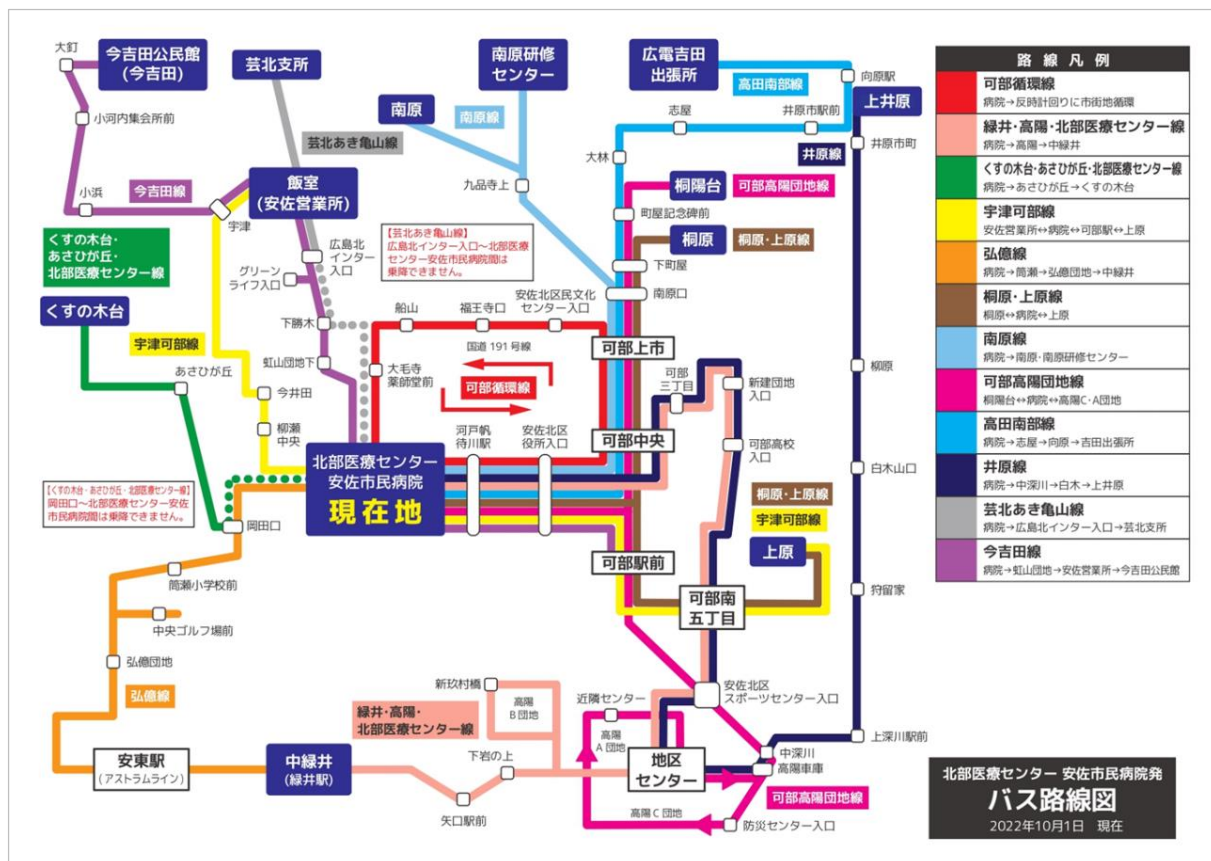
路線凡例

| 路線 | 経路 |
|---|---|
| 可部循環線 | 病院→反時計回りに市街地循環 |
| 緑井・高陽・北部医療センター線 | 病院→高陽→中緑井 |
| くすの木台・あさひが丘・北部医療センター線 | 病院→あさひが丘→くすの木台 |
| 宇津可部線 | 安佐営業所↔病院↔可部駅↔上原 |
| 弘億線 | 病院→筒瀬→弘億団地→中緑井 |
| 桐原・上原線 | 桐原↔病院↔上原 |
| 南原線 | 病院→南原・南原研修センター |
| 可部高陽団地線 | 桐陽台↔病院↔高陽C・A団地 |
| 高田南部線 | 病院→志屋→向原→吉田出張所 |
| 井原線 | 病院→中深川→白木→上井原 |
| 芸北あき亀山線 | 病院→広島北インター入口→芸北支所 |
| 今吉田線 | 病院→虹山団地→安佐営業所→今吉田公民館 |

今吉田公民館（今吉田）
大釘
小河内集会所前
小浜
今吉田線
芸北支所
芸北あき亀山線
飯室（安佐営業所）
宇津
南原研修センター
南原
南原線
九品寺上
広電吉田出張所
高田南部線
向原駅
志屋
井原市駅前
上井原
井原市町
井原線
大林
桐陽台
可部高陽団地線
町屋記念碑前
桐原
桐原・上原線
下町屋
南原口
くすの木台・あさひが丘・北部医療センター線
くすの木台
【芸北あき亀山線】広島北インター入口～北部医療センター安佐市民病院間は乗降できません。
広島北インター入口
グリーンライフ入口
下勝木
虹山団地下
今井田
柳瀬中央
宇津可部線
あさひが丘
船山
福王寺口
安佐北区民文化センター入口
大毛寺薬師堂前
国道191号線
可部循環線
可部上市
可部三丁目
新建団地入口
可部高校入口
柳原
河戸帆待川駅
安佐北区役所入口
可部中央
北部医療センター安佐市民病院
現在地
白木山口
【くすの木台・あさひが丘・北部医療センター線】岡田口～北部医療センター安佐市民病院間は乗降できません。
岡田口
筒瀬小学校前
中央ゴルフ場前
弘億団地
弘億線
可部駅前
可部南五丁目
桐原・上原線
宇津可部線
上原
狩留家
新玖村橋
高陽B団地
緑井・高陽・北部医療センター線
近隣センター
高陽A団地
安佐北区スポーツセンター入口
上深川駅前
中深川
高陽車庫
安東駅（アストラムライン）
中緑井（緑井駅）
下岩の上
地区センター
矢口駅前
高陽C団地
防災センター入口
可部高陽団地線

北部医療センター 安佐市民病院発
バス路線図
2022年10月1日 現在